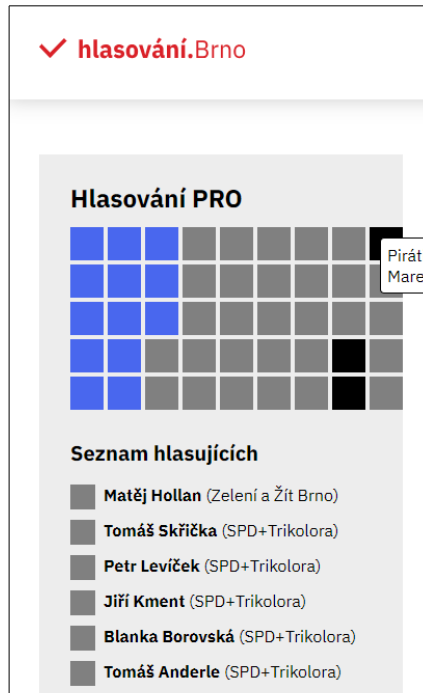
hlasování.Brno

Hlasování PRO

Pirát
Mare

Seznam hlasujících

Matěj Hollan (Zelení a Žít Brno)

Tomáš Skřička (SPD+Trikolora)

Petr Levíček (SPD+Trikolora)

Jiří Kment (SPD+Trikolora)

Blanka Borovská (SPD+Trikolora)

Tomáš Anderle (SPD+Trikolora)